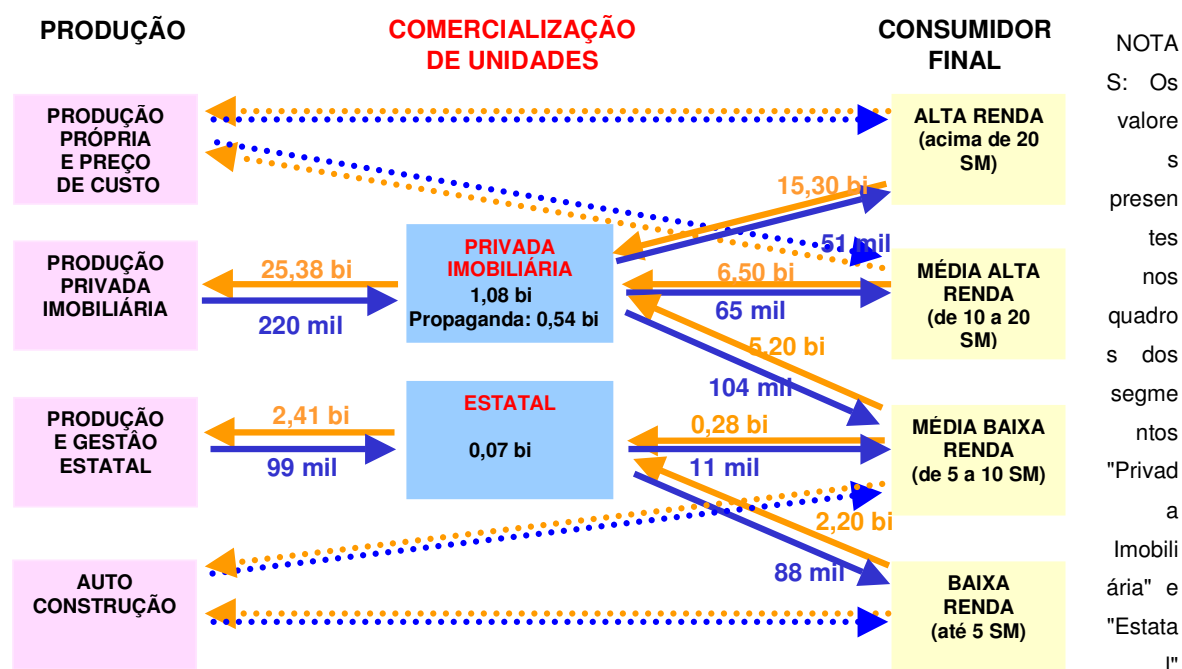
PRODUÇÃO

COMERCIALIZAÇÃO DE UNIDADES

CONSUMIDOR FINAL

PRODUÇÃO PRÓPRIA E PREÇO DE CUSTO

PRODUÇÃO PRIVADA IMOBILIÁRIA

PRODUÇÃO E GESTÃO ESTATAL

AUTO CONSTRUÇÃO

25,38 bi

220 mil

2,41 bi

99 mil

PRIVADA IMOBILIÁRIA
1,08 bi
Propaganda: 0,54 bi

ESTATAL
0,07 bi

15,30 bi

51 mil

6,50 bi

65 mil

5,20 bi

104 mil

0,28 bi

11 mil

2,20 bi

88 mil

ALTA RENDA (acima de 20 SM)

MÉDIA ALTA RENDA (de 10 a 20 SM)

MÉDIA BAIXA RENDA (de 5 a 10 SM)

BAIXA RENDA (até 5 SM)

NOTAS: Os valores presentes nos quadros dos segmentos "Privada Imobiliária" e "Estatal"